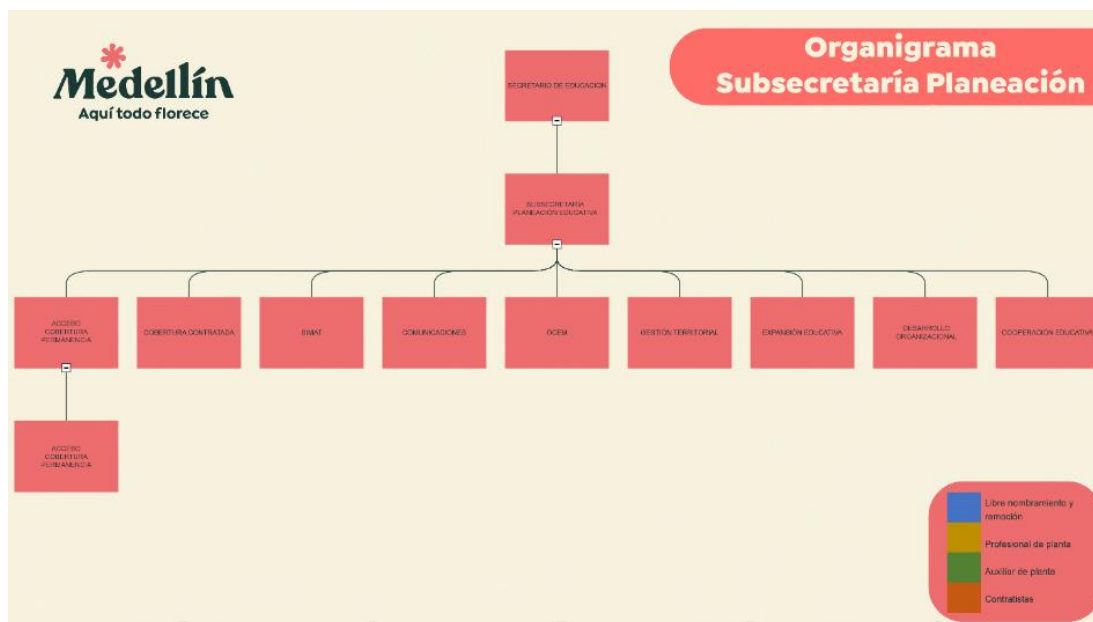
Medellín
Aquí todo florece

Organigrama
Subsecretaría Planeación

SECRETARIO DE EDUCACION

SUBSECRETARIA PLANEACION EDUCATIVA

ACCESO COBERTURA PERMANENCIA

COBERTURA CONTRATADA

SIMAT

COMUNICACIONES

OCEM

GESTION TERRITORIAL

EXPANSION EDUCATIVA

DESARROLLO ORGANIZACIONAL

COOPERACION EDUCATIVA

ACCESO COBERTURA PERMANENCIA

Libre nombramiento y remoción

Profesional de planta

Auxiliar de planta

Contratistas